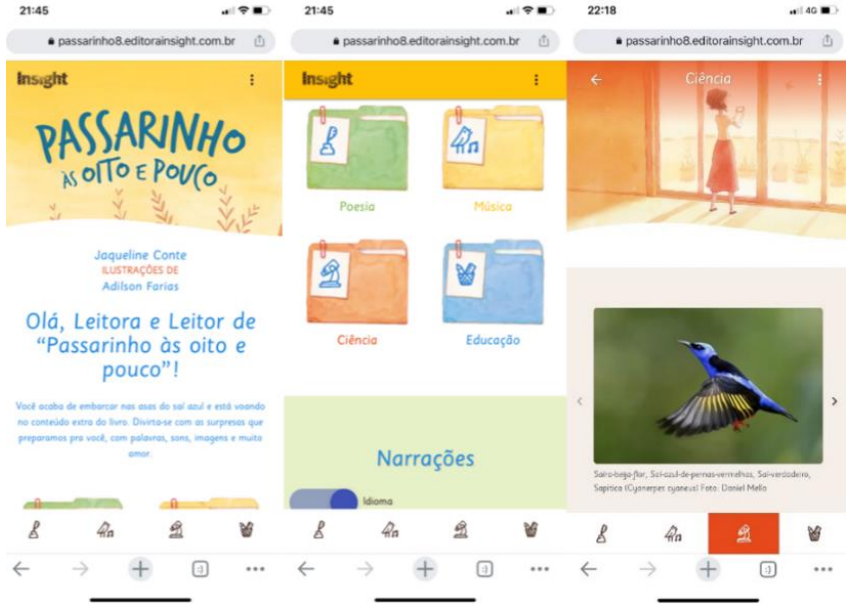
21:45

passarinho8.editorainsight.com.br

Insight

PASSARINHO às oito e pouco

Jaqueline Conte
ILUSTRAÇÕES DE
Adilson Farias

Olá, Leitora e Leitor de "Passarinho às oito e pouco"!

Você acaba de embarcar nas asas do saí azul e está voando no conteúdo extra do livro. Divirta-se com as surpresas que preparamos pra você, com palavras, sons, imagens e muito amor.

21:45

passarinho8.editorainsight.com.br

Insight

Poesia

Música

Ciência

Educação

Narrações

Idioma

22:18

4G

passarinho8.editorainsight.com.br

Ciência

Saíra-beija-flor, Saí-azul-de-pernas-vermelhas, Saí-verdadeiro, Sapitica (Cyanerpes cyaneus) Foto: Daniel Mello